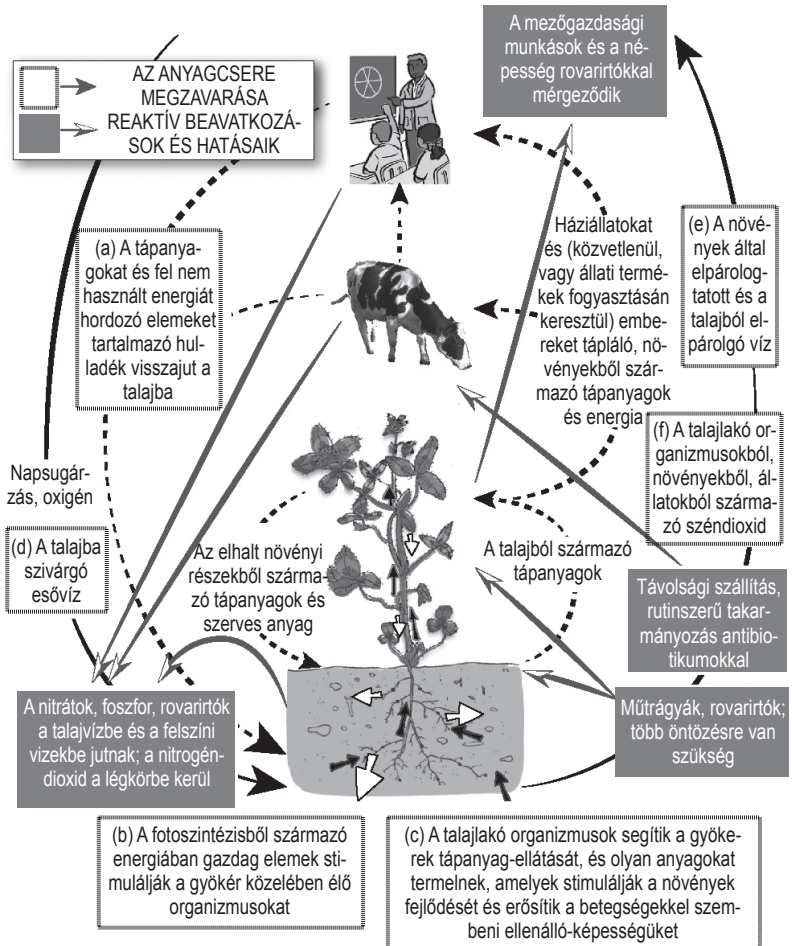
AZ ANYAGCSERE MEGZAVARÁSA

REAKTÍV BEAVATKOZÁSOK ÉS HATÁSAIK

A mezőgazdasági munkások és a népesség rovarirtókkal mérgeződik

(a) A tápanyagokat és fel nem használt energiát hordozó elemeket tartalmazó hulladék visszajut a talajba

Háziállatokat és (közvetlenül, vagy állati termékek fogyasztásán keresztül) embereket tápláló, növényekből származó tápanyagok és energia

(e) A növények által elpárologtatott és a talajból elpárolgó víz

(f) A talajlakó organizmusokból, növényekből, állatokból származó széndioxid

Napsugárzás, oxigén

(d) A talajba szivárgó esővíz

Az elhalt növényi részekből származó tápanyagok és szerves anyag

A talajból származó tápanyagok

Távolsági szállítás, rutinszerű takarmányozás antibiotikumokkal

A nitrátok, foszfor, rovarirtók a talajvízbe és a felszíni vizekbe jutnak; a nitrogéndioxid a légkörbe kerül

Műtrágyák, rovarirtók; több öntözésre van szükség

(b) A fotoszintézisből származó energiában gazdag elemek stimulálják a gyökér közelében élő organizmusokat

(c) A talajlakó organizmusok segítik a gyökerek tápanyag-ellátását, és olyan anyagokat termelnek, amelyek stimulálják a növények fejlődését és erősítik a betegségekkel szembeni ellenálló-képességüket